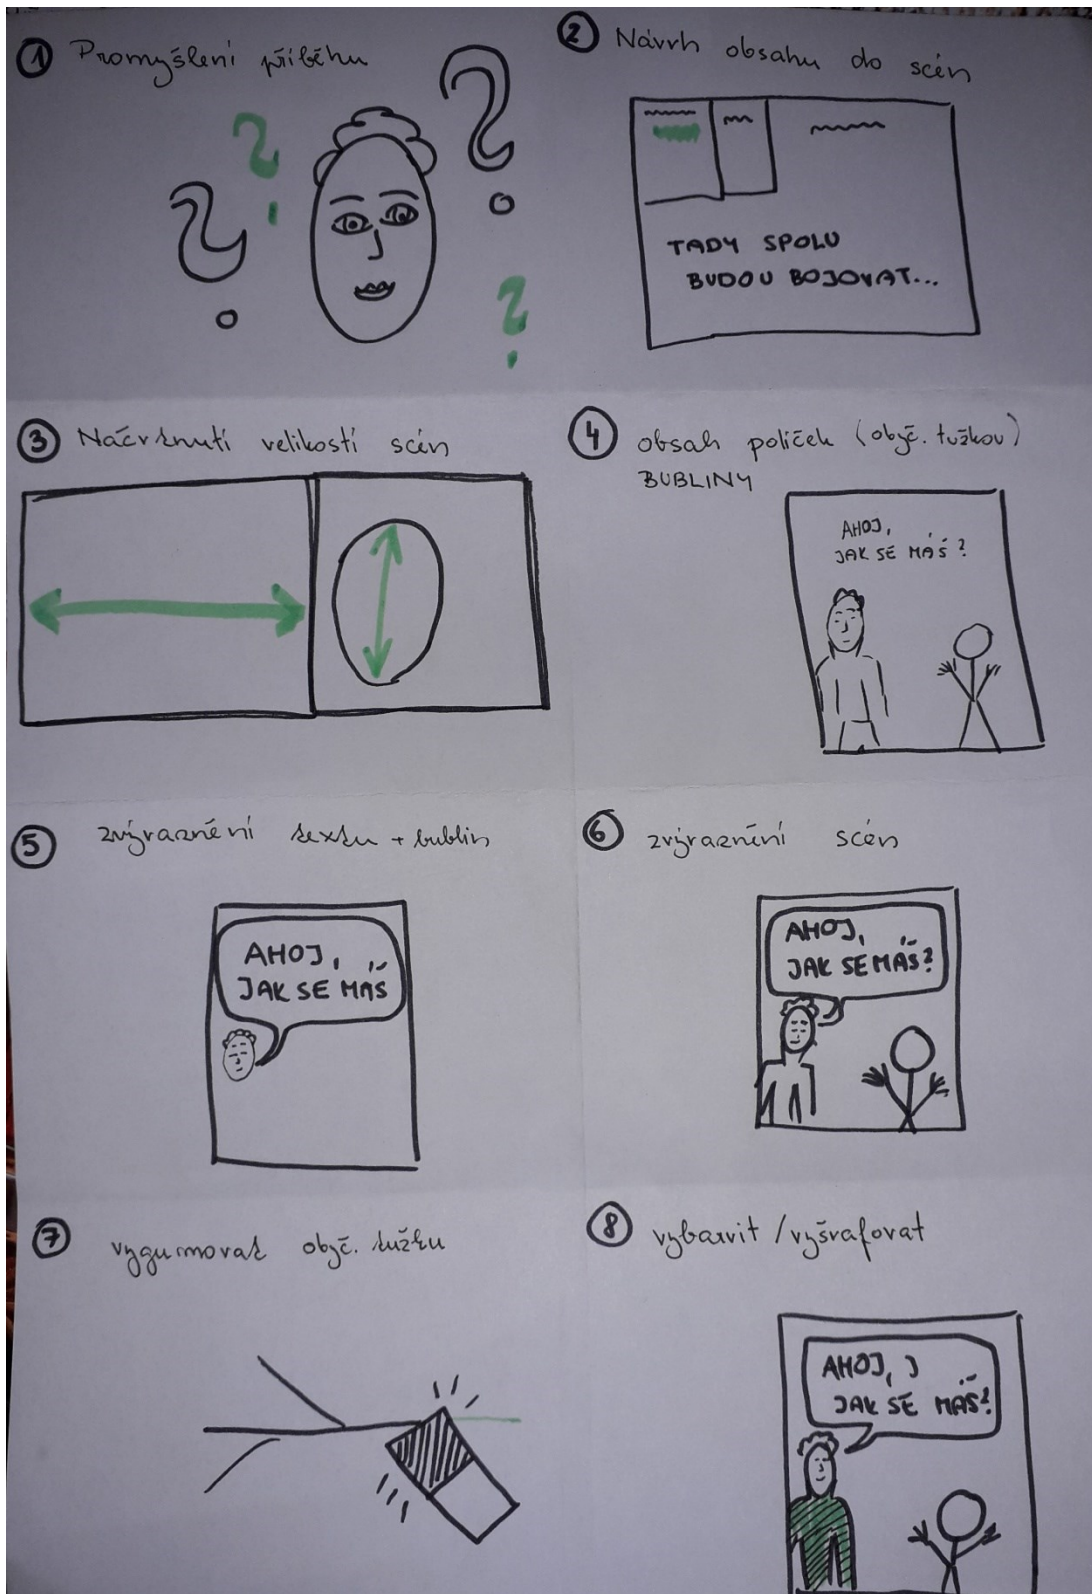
1 Promyšlení příběhu

2 Návrh obsahu do scén

TADY SPOLU BUDOU BOJOVAT...

3 Načrtnutí velikostí scén

4 obsah políček (obyč. tužkou) BUBLINY

AHOJ, JAK SE MÁŠ ?

5 zvýraznění textu + bublin

AHOJ, JAK SE MÁŠ

6 zvýraznění scén

AHOJ, JAK SE MÁŠ?

7 vygumovat obyč. tužku

8 vybarvit / vyšrafovat

AHOJ, J JAK SE MÁŠ!